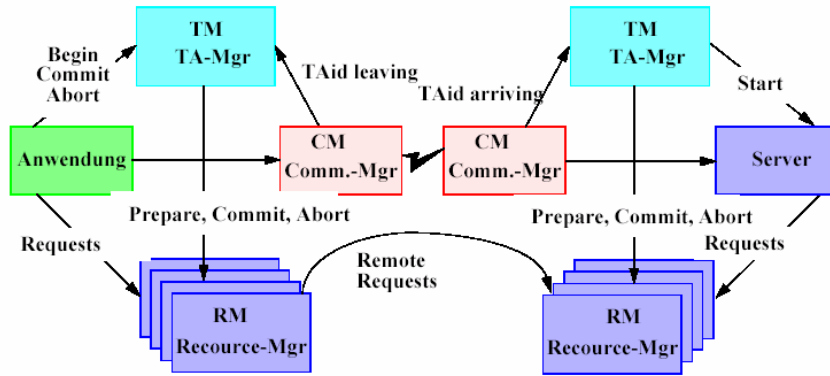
TM
TA-Mgr

Begin
Commit
Abort

TAid leaving

TAid arriving

TM
TA-Mgr

Start

Anwendung

CM
Comm.-Mgr

CM
Comm.-Mgr

Server

Prepare, Commit, Abort

Prepare, Commit, Abort

Requests

Remote
Requests

Requests

RM
Recource-Mgr

RM
Recource-Mgr